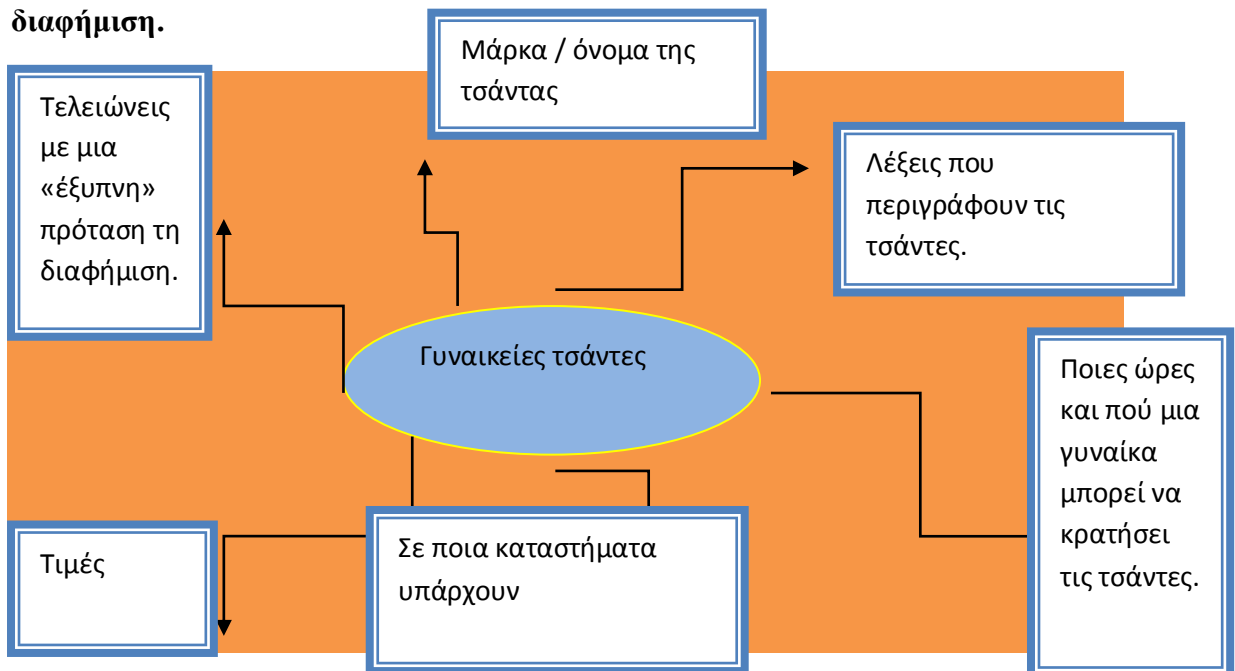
διαφήμιση.

Μάρκα / όνομα της τσάντας

Τελειώνεις με μια «έξυπνη» πρόταση τη διαφήμιση.

Λέξεις που περιγράφουν τις τσάντες.

Γυναικείες τσάντες

Ποιες ώρες και πού μια γυναίκα μπορεί να κρατήσει τις τσάντες.

Τιμές

Σε ποια καταστήματα υπάρχουν